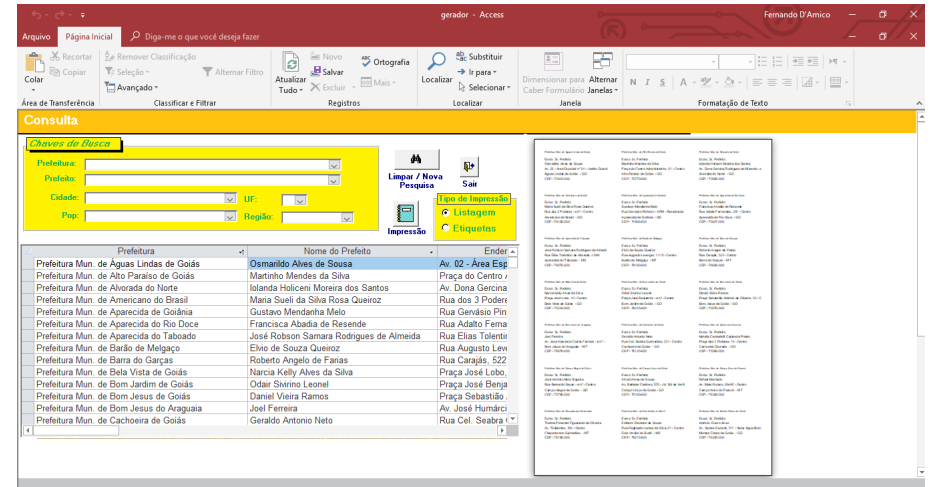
gerador - Access
Fernando D'Amico
Arquivo
Página Inicial
Diga-me o que você deseja fazer
Colar
Recortar
Copiar
Área de Transferência
Remover Classificação
Seleção
Avançado
Alternar Filtro
Classificar e Filtrar
Atualizar Tudo
Novo
Salvar
Excluir
Ortografia
Mais
Registros
Localizar
Substituir
Ir para
Selecionar
Localizar
Dimensionar para Caber Formulário
Alternar Janelas
Janela
Formatação de Texto
Consulta
Chaves de Busca
Prefeitura:
Prefeito:
Cidade:
UF:
Pop:
Região:
Limpar / Nova Pesquisa
Sair
Impressão
Tipo de Impressão
Listagem
Etiquetas

| Prefeitura | Nome do Prefeito | Ender |
|---|---|---|
| Prefeitura Mun. de Águas Lindas de Goiás | Osmarildo Alves de Sousa | Av. 02 - Área Esp |
| Prefeitura Mun. de Alto Paraíso de Goiás | Martinho Mendes da Silva | Praça do Centro / |
| Prefeitura Mun. de Alvorada do Norte | Iolanda Holiceni Moreira dos Santos | Av. Dona Gercina |
| Prefeitura Mun. de Americano do Brasil | Maria Sueli da Silva Rosa Queiroz | Rua dos 3 Podere |
| Prefeitura Mun. de Aparecida de Goiânia | Gustavo Mendanha Melo | Rua Gervásio Pin |
| Prefeitura Mun. de Aparecida do Rio Doce | Francisca Abadia de Resende | Rua Adalto Ferna |
| Prefeitura Mun. de Aparecida do Taboado | José Robson Samara Rodrigues de Almeida | Rua Elias Tolentir |
| Prefeitura Mun. de Barão de Melgaço | Elvio de Souza Queiroz | Rua Augusto Lev |
| Prefeitura Mun. de Barra do Garças | Roberto Angelo de Farias | Rua Carajás, 522 |
| Prefeitura Mun. de Bela Vista de Goiás | Narcia Kelly Alves da Silva | Praça José Lobo, |
| Prefeitura Mun. de Bom Jardim de Goiás | Odair Sivirino Leonel | Praça José Benja |
| Prefeitura Mun. de Bom Jesus de Goiás | Daniel Vieira Ramos | Praça Sebastião |
| Prefeitura Mun. de Bom Jesus do Araguaia | Joel Ferreira | Av. José Humárci |
| Prefeitura Mun. de Cachoeira de Goiás | Geraldo Antonio Neto | Rua Cel. Seabra |

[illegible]